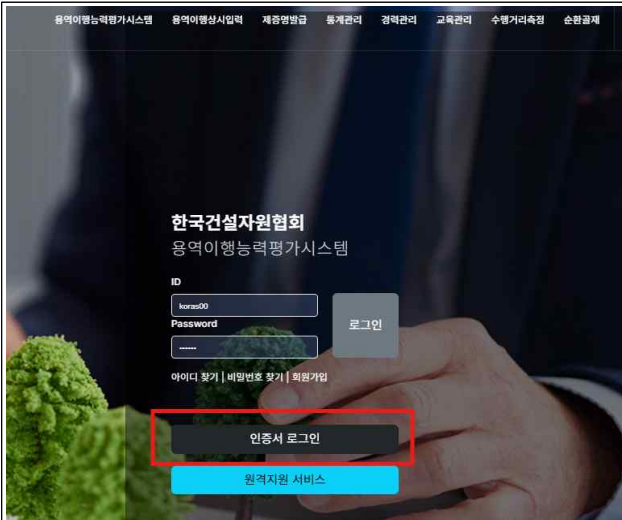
용역이행능력평가시스템 용역이행상시입력 제증명발급 통계관리 경력관리 교육관리 수행거리측정 순환골재

한국건설자원협회
용역이행능력평가시스템

ID
koras00
Password
······
로그인

아이디 찾기 | 비밀번호 찾기 | 회원가입

인증서 로그인

원격지원 서비스